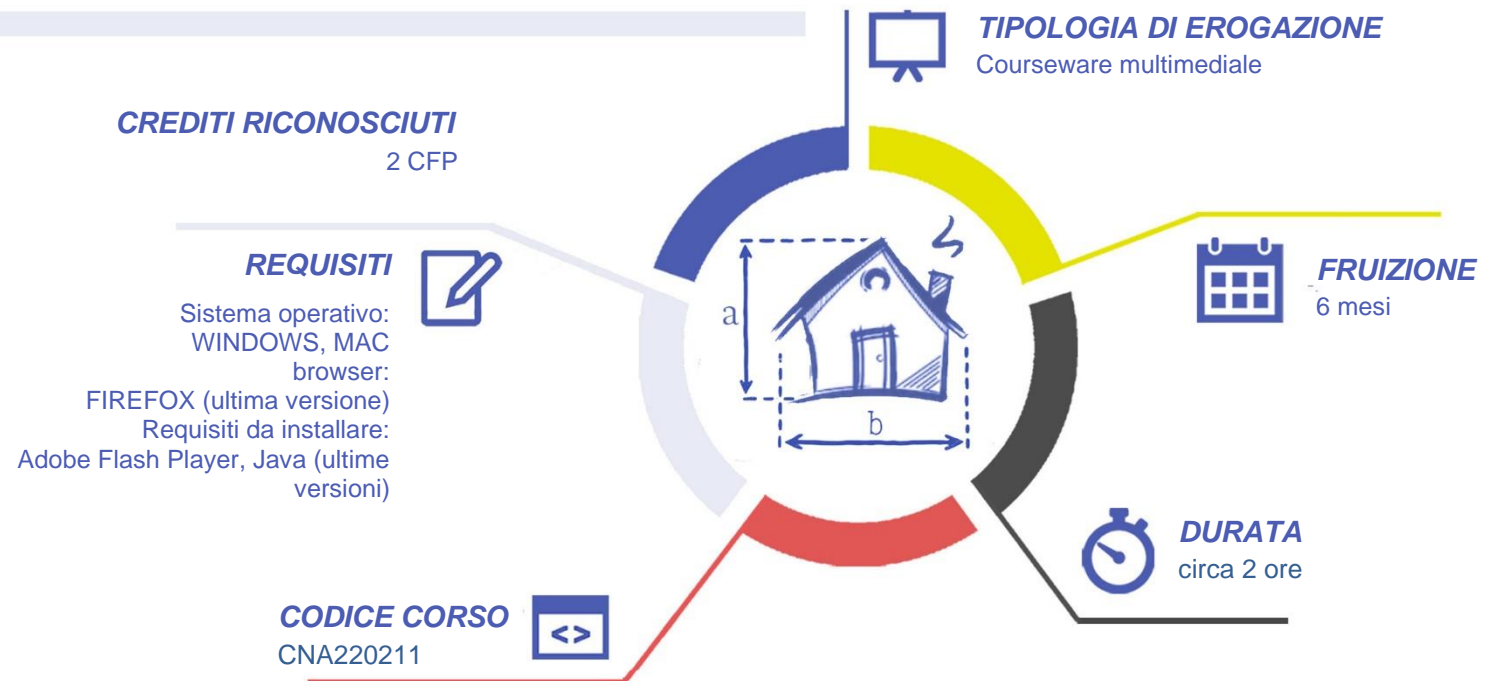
TIPOLOGIA DI EROGAZIONE
Courseware multimediale

CREDITI RICONOSCIUTI
2 CFP

REQUISITI
Sistema operativo: WINDOWS, MAC
browser: FIREFOX (ultima versione)
Requisiti da installare: Adobe Flash Player, Java (ultime versioni)

a

b

FRUIZIONE
6 mesi

DURATA
circa 2 ore

CODICE CORSO
CNA220211

<>